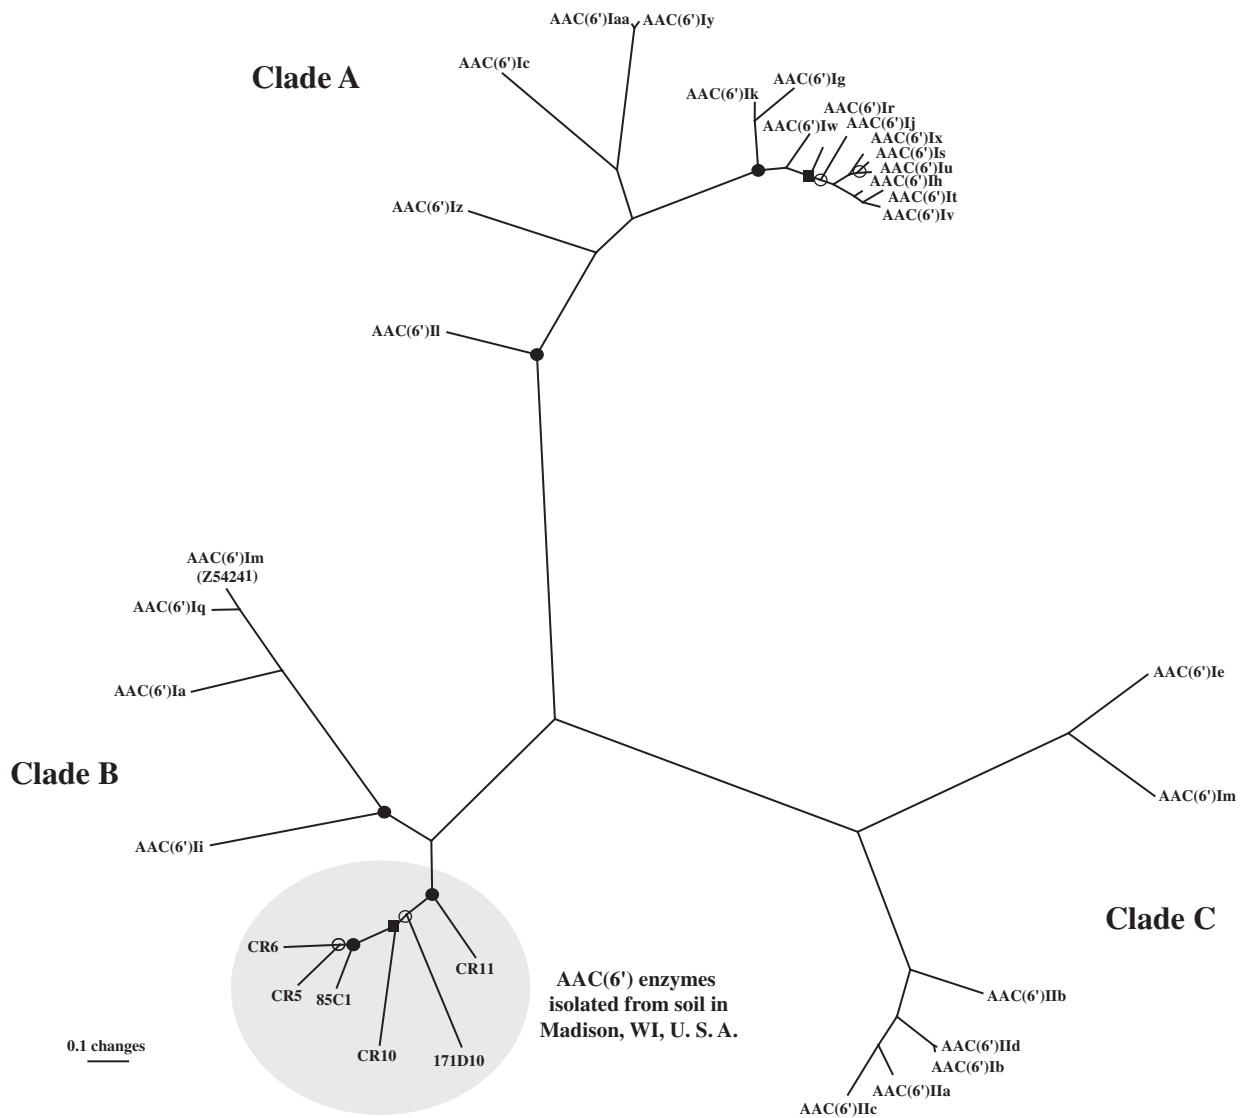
AAC(6')Iaa AAC(6')Iy

Clade A

AAC(6')Ic

AAC(6')Ik AAC(6')Ig

AAC(6')Iw AAC(6')Ir AAC(6')Ij AAC(6')Ix AAC(6')Is AAC(6')Iu AAC(6')Ih AAC(6')It AAC(6')Iv

AAC(6')Iz

AAC(6')Il

AAC(6')Im (Z54241)

AAC(6')Iq

AAC(6')Ia

AAC(6')Ie

AAC(6')Im

Clade B

AAC(6')Ii

CR6

CR5 85C1

CR11

CR10 171D10

AAC(6') enzymes isolated from soil in Madison, WI, U. S. A.

Clade C

AAC(6')IIb

AAC(6')IId AAC(6')Ib

AAC(6')IIa

AAC(6')IIc

0.1 changes